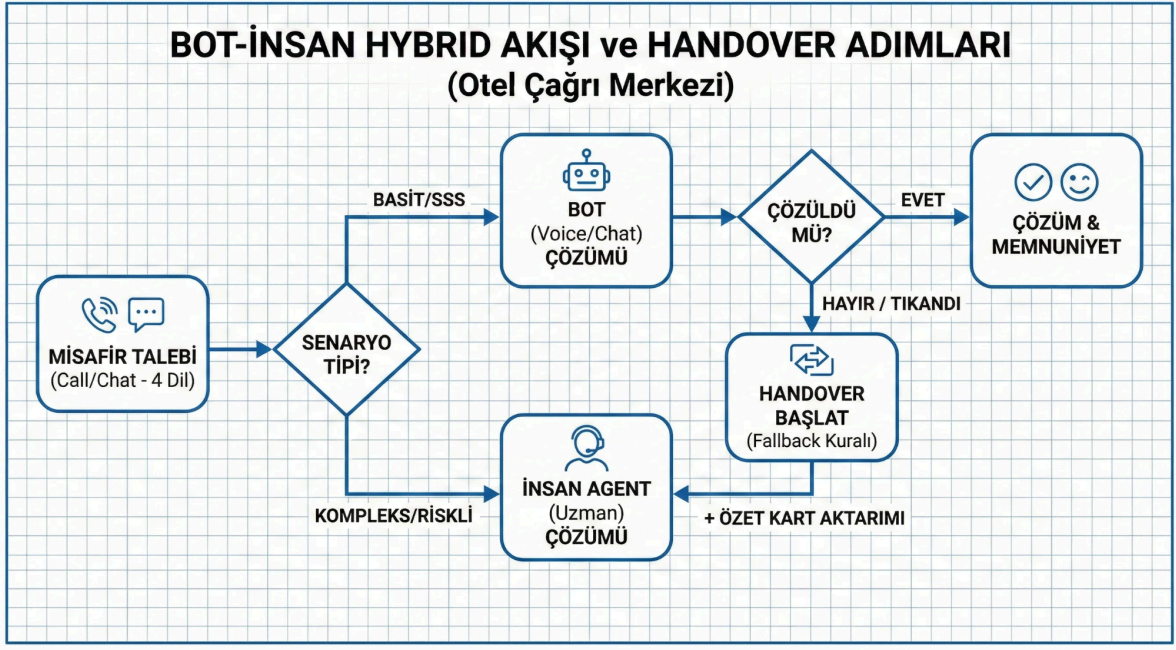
BOT-İNSAN HYBRID AKIŞI ve HANDOVER ADIMLARI
(Otel Çağrı Merkezi)

MİSAFİR TALEBİ
(Call/Chat - 4 Dil)

SENARYO TİPİ?

BASİT/SSS

BOT
(Voice/Chat)
ÇÖZÜMÜ

ÇÖZÜLDÜ MÜ?

EVET

ÇÖZÜM & MEMNUNİYET

HAYIR / TIKANDI

HANDOVER BAŞLAT
(Fallback Kuralı)

+ ÖZET KART AKTARIMI

KOMPLEKS/RİSKLİ

İNSAN AGENT
(Uzman)
ÇÖZÜMÜ